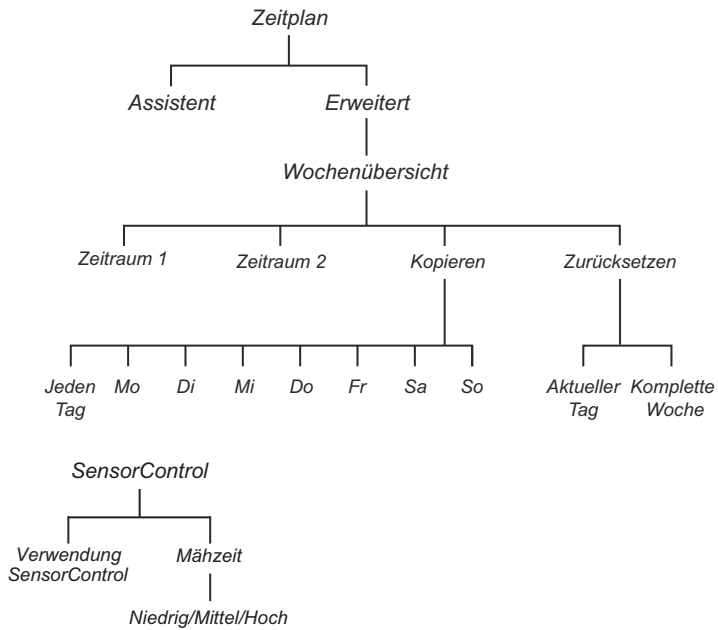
Zeitplan

Assistent

Erweitert

Wochenübersicht

Zeitraum 1

Zeitraum 2

Kopieren

Zurücksetzen

Jeden Tag

Mo

Di

Mi

Do

Fr

Sa

So

Aktueller Tag

Komplette Woche

SensorControl

Verwendung SensorControl

Mähzeit

Niedrig/Mittel/Hoch